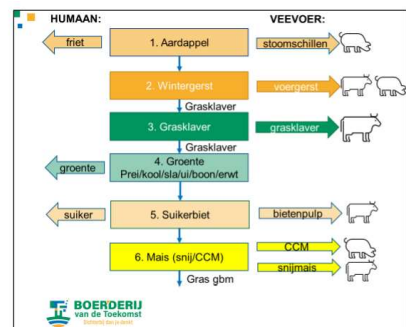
HUMAAN:

VEEVOER:

friet

1. Aardappel

stoomschillen

2. Wintergerst

voergerst

Grasklaver

3. Grasklaver

grasklaver

Grasklaver

groente

4. Groente
Prei/kool/sla/ui/boon/erwt

suiker

5. Suikerbiet

bietenpulp

6. Mais (snij/CCM)

CCM

snijmais

Gras gbm

BOERDERIJ van de Toekomst
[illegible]